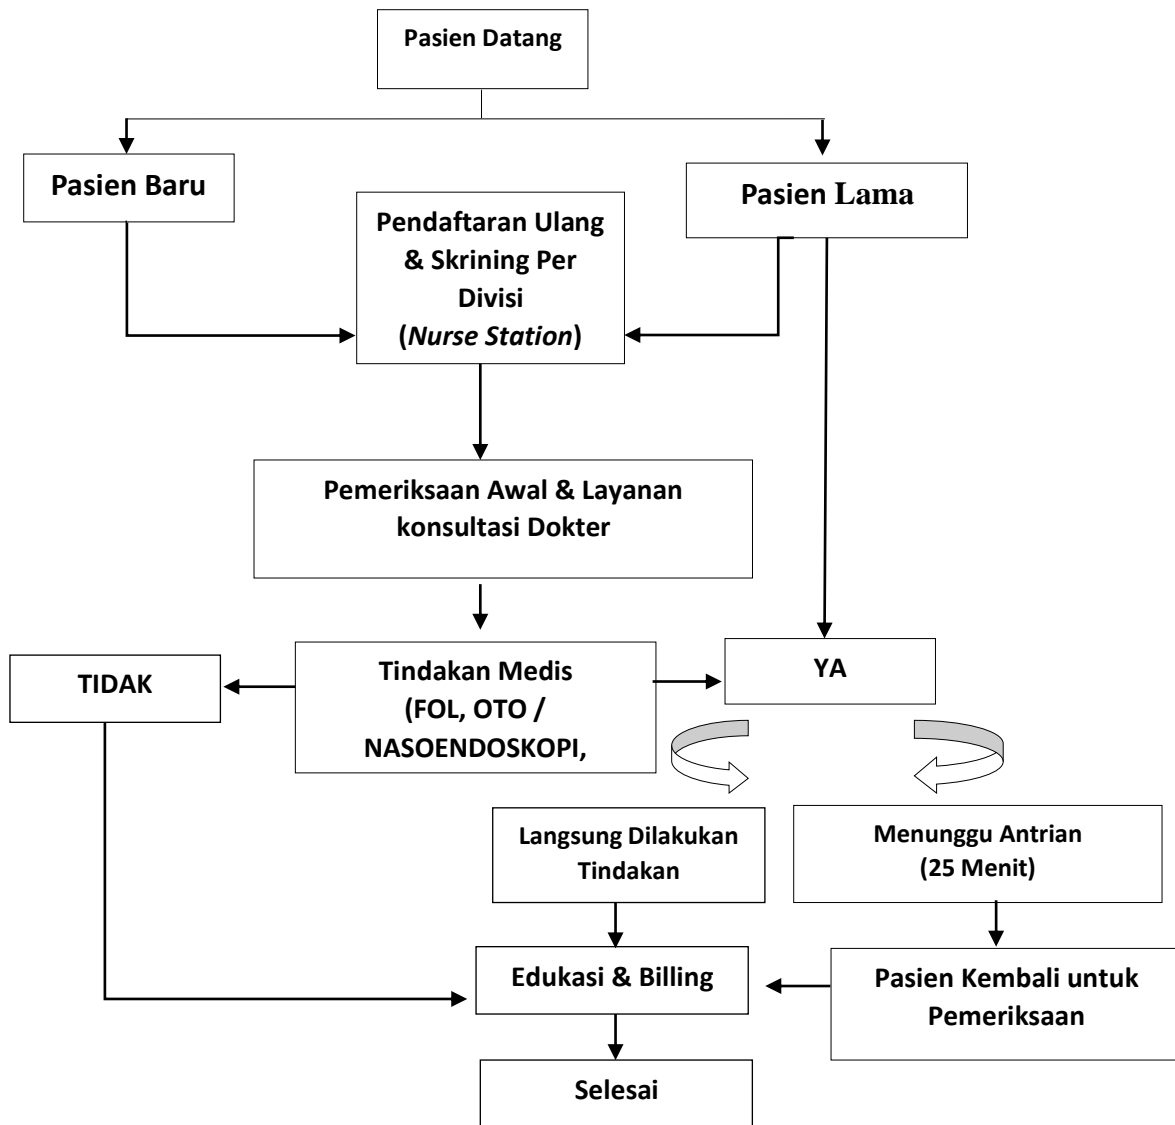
Pasien Datang

Pasien Baru

Pasien Lama

Pendaftaran Ulang & Skrining Per Divisi (*Nurse Station*)

Pemeriksaan Awal & Layanan konsultasi Dokter

TIDAK

Tindakan Medis (FOL, OTO / NASOENDOSKOPI,

YA

Langsung Dilakukan Tindakan

Menunggu Antrian (25 Menit)

Edukasi & Billing

Pasien Kembali untuk Pemeriksaan

Selesai